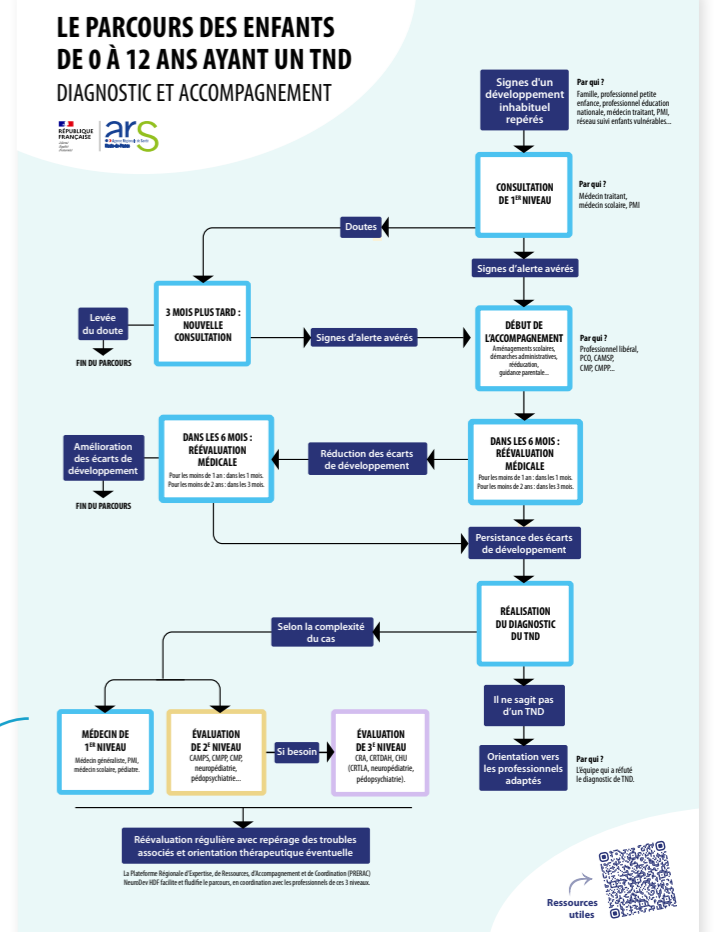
LE PARCOURS DES ENFANTS DE 0 À 12 ANS AYANT UN TND

DIAGNOSTIC ET ACCOMPAGNEMENT

RÉPUBLIQUE FRANÇAISE
Liberté Égalité Fraternité

ars
Agence Régionale de Santé Hauts-de-France

Signes d'un développement inhabituel repérés

Par qui ?
Famille, professionnel petite enfance, professionnel éducation nationale, médecin traitant, PMI, réseau suivi enfants vulnérables...

CONSULTATION DE 1$^{ER}$ NIVEAU

Par qui ?
Médecin traitant, médecin scolaire, PMI

Doutes

Signes d'alerte avérés

Levée du doute

FIN DU PARCOURS

3 MOIS PLUS TARD : NOUVELLE CONSULTATION

Signes d'alerte avérés

DÉBUT DE L'ACCOMPAGNEMENT
Aménagements scolaires, démarches administratives, rééducation, guidance parentale...

Par qui ?
Professionnel libéral, PCO, CAMSP, CMP, CMPP...

Amélioration des écarts de développement

FIN DU PARCOURS

DANS LES 6 MOIS : RÉÉVALUATION MÉDICALE
Pour les moins de 1 an : dans les 1 mois.
Pour les moins de 2 ans : dans les 3 mois.

Réduction des écarts de développement

DANS LES 6 MOIS : RÉÉVALUATION MÉDICALE
Pour les moins de 1 an : dans les 1 mois.
Pour les moins de 2 ans : dans les 3 mois.

Persistance des écarts de développement

RÉALISATION DU DIAGNOSTIC DU TND

Selon la complexité du cas

Il ne sagit pas d'un TND

MÉDECIN DE 1$^{ER}$ NIVEAU
Médecin généraliste, PMI, médecin scolaire, pédiatre.

ÉVALUATION DE 2$^{E}$ NIVEAU
CAMPS, CMPP, CMP, neuropédiatrie, pédopsychiatrie...

Si besoin

ÉVALUATION DE 3$^{E}$ NIVEAU
CRA, CRTDAH, CHU (CRTLA, neuropédiatrie, pédopsychiatrie).

Orientation vers les professionnels adaptés

Par qui ?
L'équipe qui a réfuté le diagnostic de TND.

Réévaluation régulière avec repérage des troubles associés et orientation thérapeutique éventuelle

La Plateforme Régionale d'Expertise, de Ressources, d'Accompagnement et de Coordination (PRERAC) NeuroDev HDF facilite et fluidifie le parcours, en coordination avec les professionnels de ces 3 niveaux.

Ressources utiles